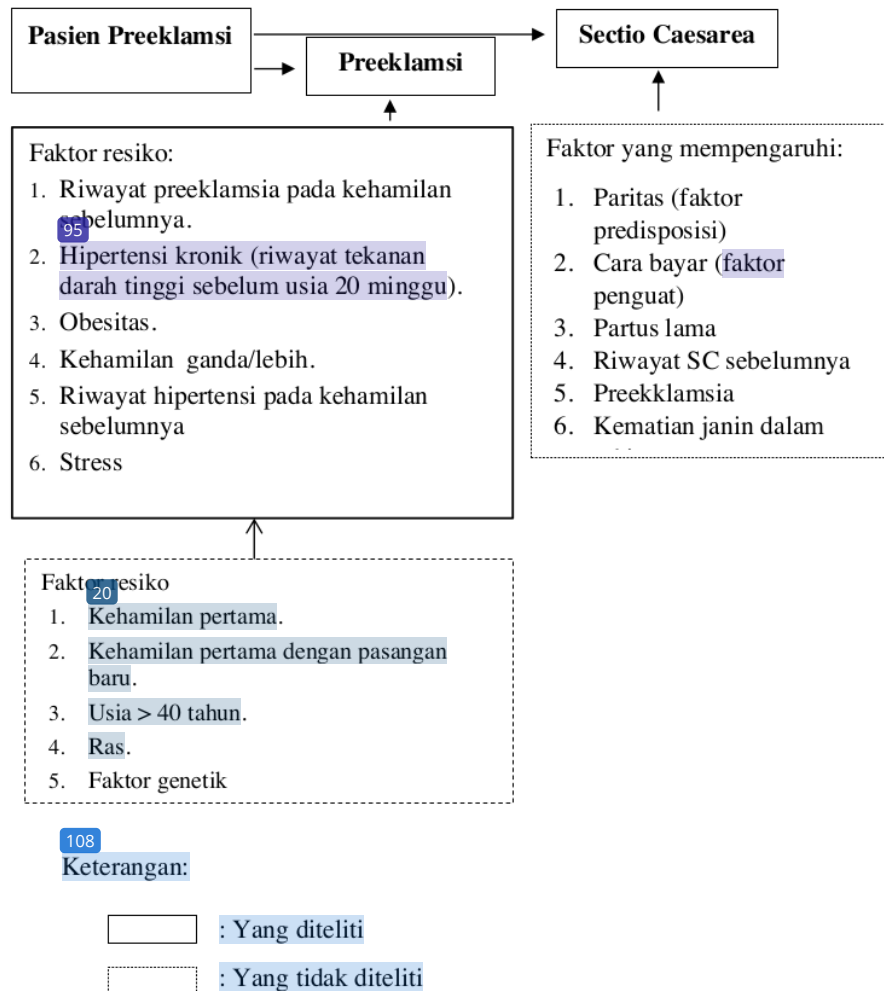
Pasien Preeklamsi

Preeklamsi

Sectio Caesarea

Faktor resiko:
1. Riwayat preeklamsia pada kehamilan sebelumnya.
2. Hipertensi kronik (riwayat tekanan darah tinggi sebelum usia 20 minggu).
3. Obesitas.
4. Kehamilan ganda/lebih.
5. Riwayat hipertensi pada kehamilan sebelumnya
6. Stress

95

Faktor yang mempengaruhi:
1. Paritas (faktor predisposisi)
2. Cara bayar (faktor penguat)
3. Partus lama
4. Riwayat SC sebelumnya
5. Preekklamsia
6. Kematian janin dalam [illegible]

Faktor resiko
20
1. Kehamilan pertama.
2. Kehamilan pertama dengan pasangan baru.
3. Usia > 40 tahun.
4. Ras.
5. Faktor genetik

108
Keterangan:

: Yang diteliti

: Yang tidak diteliti